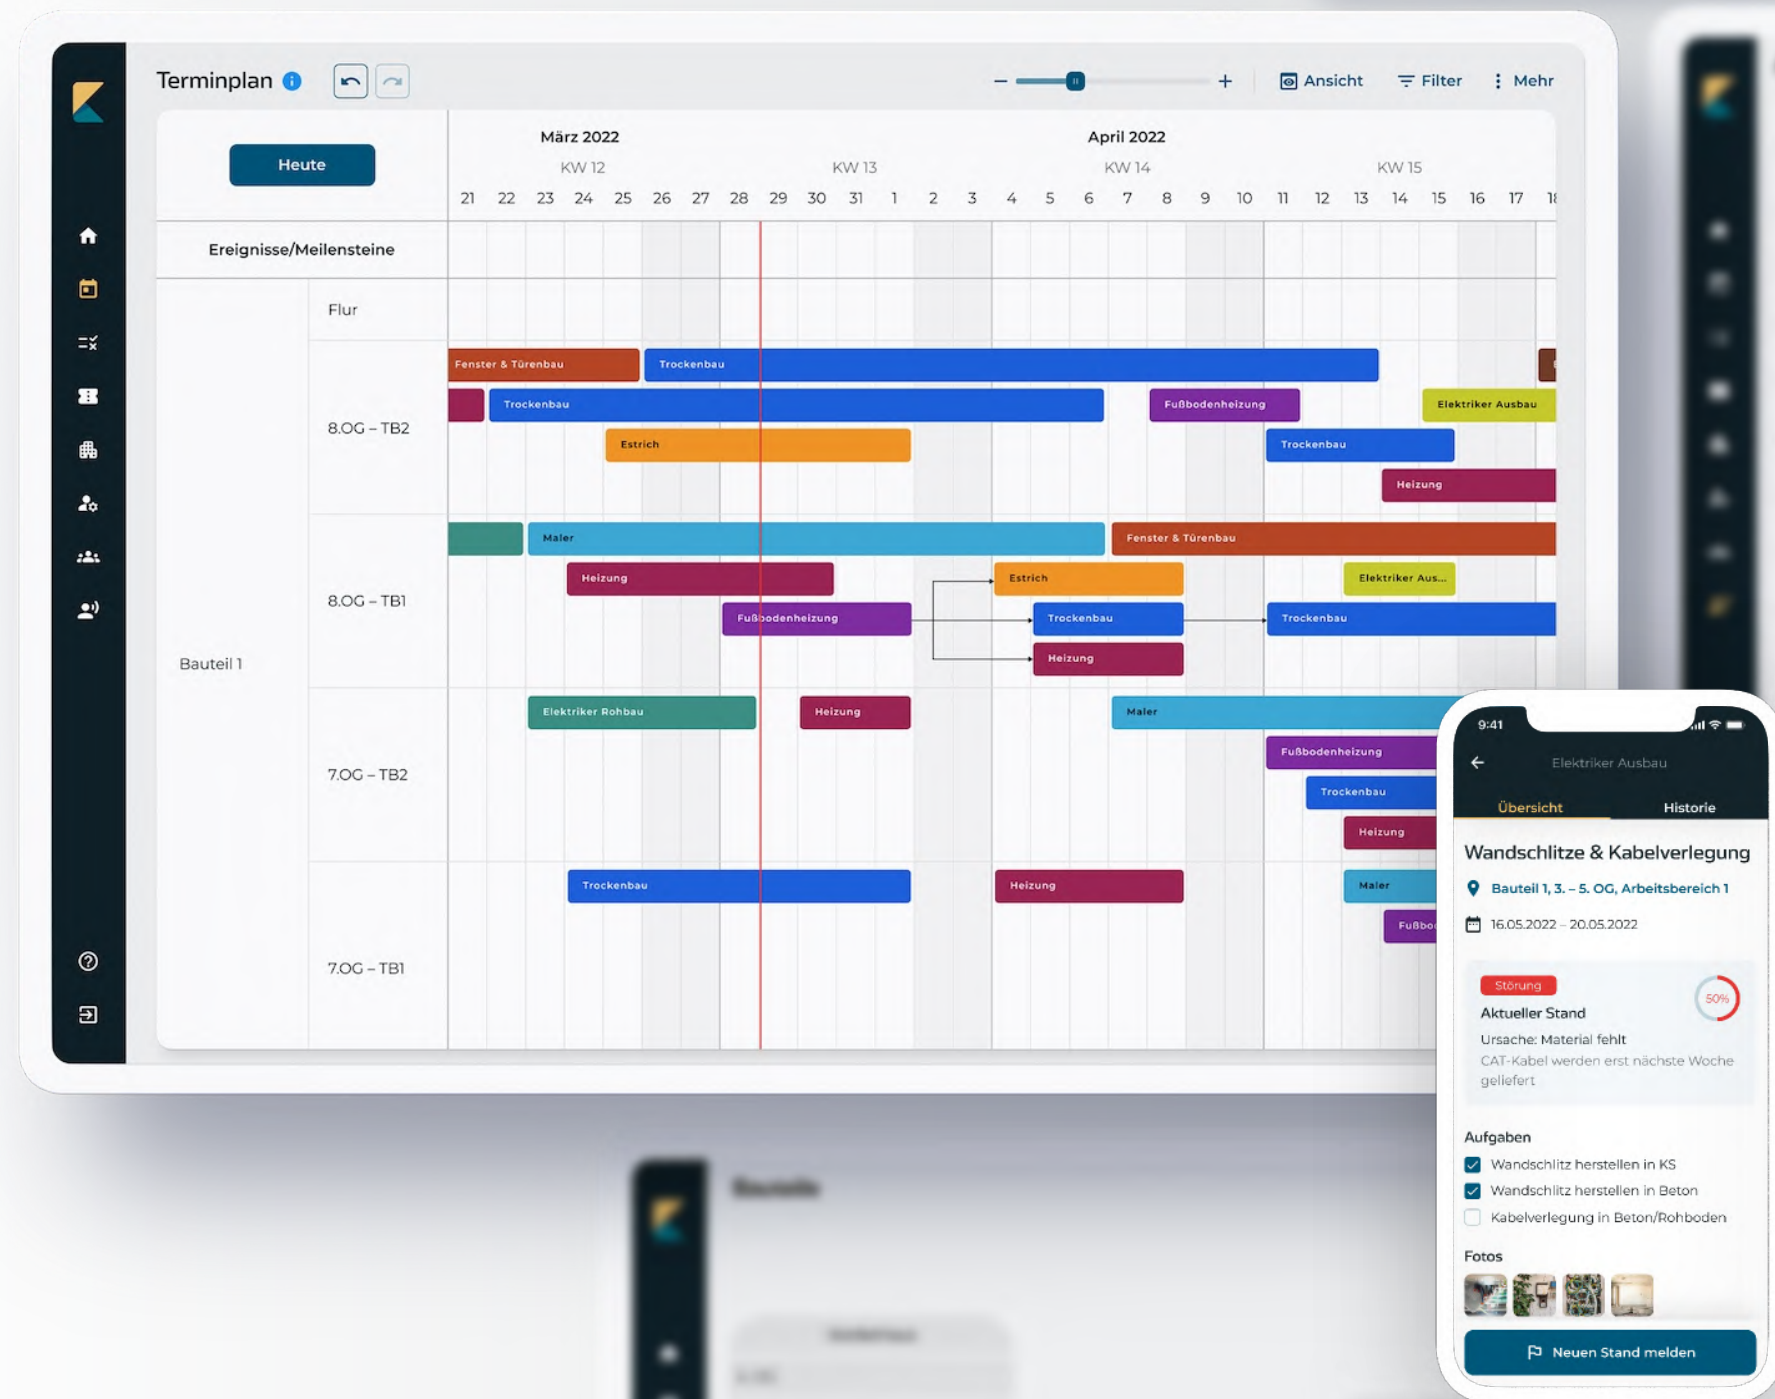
Terminplan

Ansicht  Filter  Mehr

Heute

März 2022  April 2022

KW 12  KW 13  KW 14  KW 15

21 22 23 24 25 26 27 28 29 30 31 1 2 3 4 5 6 7 8 9 10 11 12 13 14 15 16 17 18

Ereignisse/Meilensteine

Bauteil 1

Flur

8.OG – TB2

Fenster & Türenbau  Trockenbau  Trockenbau  Fußbodenheizung  Elektriker Ausbau  Estrich  Trockenbau  Heizung

8.OG – TB1

Maler  Fenster & Türenbau  Heizung  Estrich  Elektriker Aus...  Fußbodenheizung  Trockenbau  Trockenbau  Heizung

7.OG – TB2

Elektriker Rohbau  Heizung  Maler  Fußbodenheizung  Trockenbau  Heizung

7.OG – TB1

Trockenbau  Heizung  Maler  Fußbo

9:41

Elektriker Ausbau

Übersicht  Historie

Wandschlitze & Kabelverlegung

Bauteil 1, 3. – 5. OG, Arbeitsbereich 1

16.05.2022 – 20.05.2022

Störung

50%

Aktueller Stand

Ursache: Material fehlt

CAT-Kabel werden erst nächste Woche geliefert

Aufgaben

Wandschlitz herstellen in KS

Wandschlitz herstellen in Beton

Kabelverlegung in Beton/Rohboden

Fotos

Neuen Stand melden